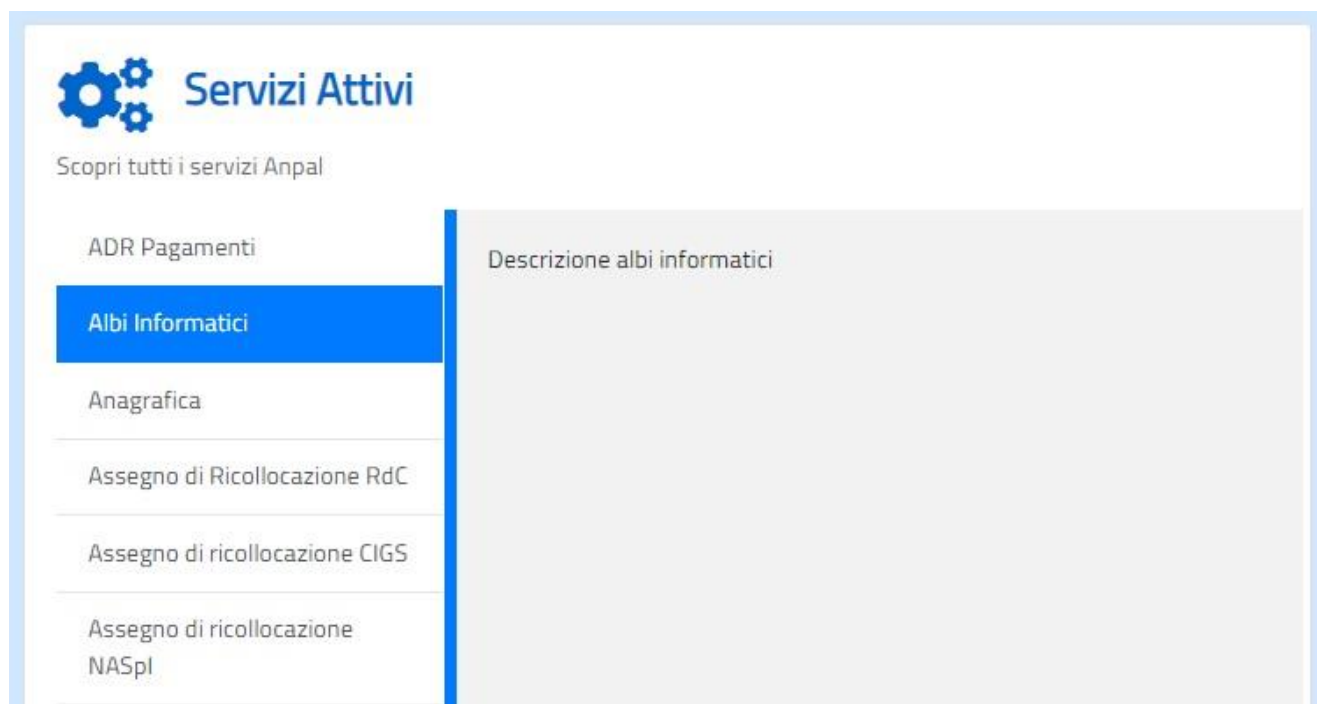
Servizi Attivi

Scopri tutti i servizi Anpal

ADR Pagamenti

Albi Informatici

Anagrafica

Assegno di Ricollocazione RdC

Assegno di ricollocazione CIGS

Assegno di ricollocazione NASpI

Descrizione albi informatici